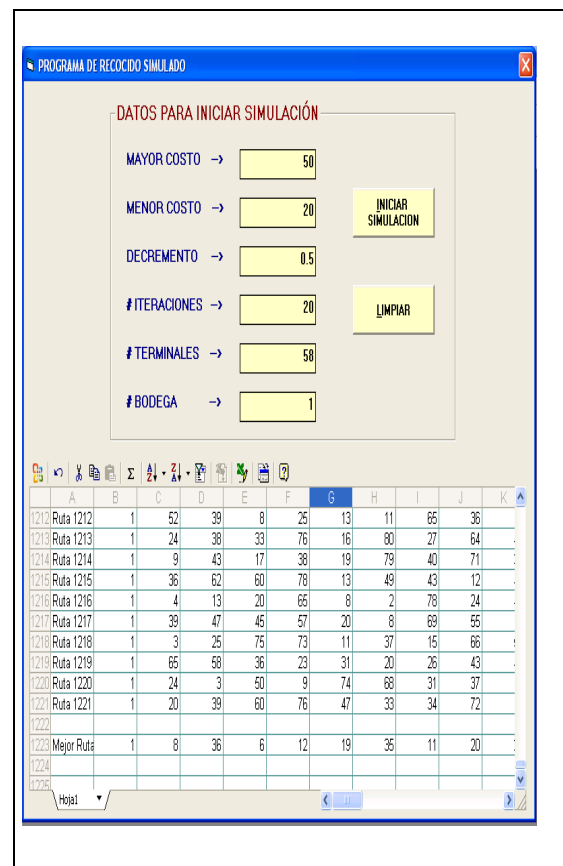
PROGRAMA DE RECOCIDO SIMULADO

DATOS PARA INICIAR SIMULACIÓN

MAYOR COSTO → 50

MENOR COSTO → 20

DECREMENTO → 0.5

# ITERACIONES → 20

# TERMINALES → 58

# BODEGA → 1

INICIAR SIMULACION

LIMPIAR

| | A | B | C | D | E | F | G | H | I | J | K |
|---|---|---|---|---|---|---|---|---|---|---|---|
| 1212 | Ruta 1212 | 1 | 52 | 39 | 8 | 25 | 13 | 11 | 65 | 36 | |
| 1213 | Ruta 1213 | 1 | 24 | 38 | 33 | 76 | 16 | 80 | 27 | 64 | |
| 1214 | Ruta 1214 | 1 | 9 | 43 | 17 | 38 | 19 | 79 | 40 | 71 | |
| 1215 | Ruta 1215 | 1 | 36 | 62 | 60 | 78 | 13 | 49 | 43 | 12 | |
| 1216 | Ruta 1216 | 1 | 4 | 13 | 20 | 65 | 8 | 2 | 78 | 24 | |
| 1217 | Ruta 1217 | 1 | 39 | 47 | 45 | 57 | 20 | 8 | 69 | 55 | |
| 1218 | Ruta 1218 | 1 | 3 | 25 | 75 | 73 | 11 | 37 | 15 | 66 | |
| 1219 | Ruta 1219 | 1 | 65 | 58 | 36 | 23 | 31 | 20 | 26 | 43 | |
| 1220 | Ruta 1220 | 1 | 24 | 3 | 50 | 9 | 74 | 68 | 31 | 37 | |
| 1221 | Ruta 1221 | 1 | 20 | 39 | 60 | 76 | 47 | 33 | 34 | 72 | |
| 1222 | | | | | | | | | | | |
| 1223 | Mejor Ruta | 1 | 8 | 36 | 6 | 12 | 19 | 35 | 11 | 20 | |
| 1224 | | | | | | | | | | | |
| 1225 | | | | | | | | | | | |

Hoja1